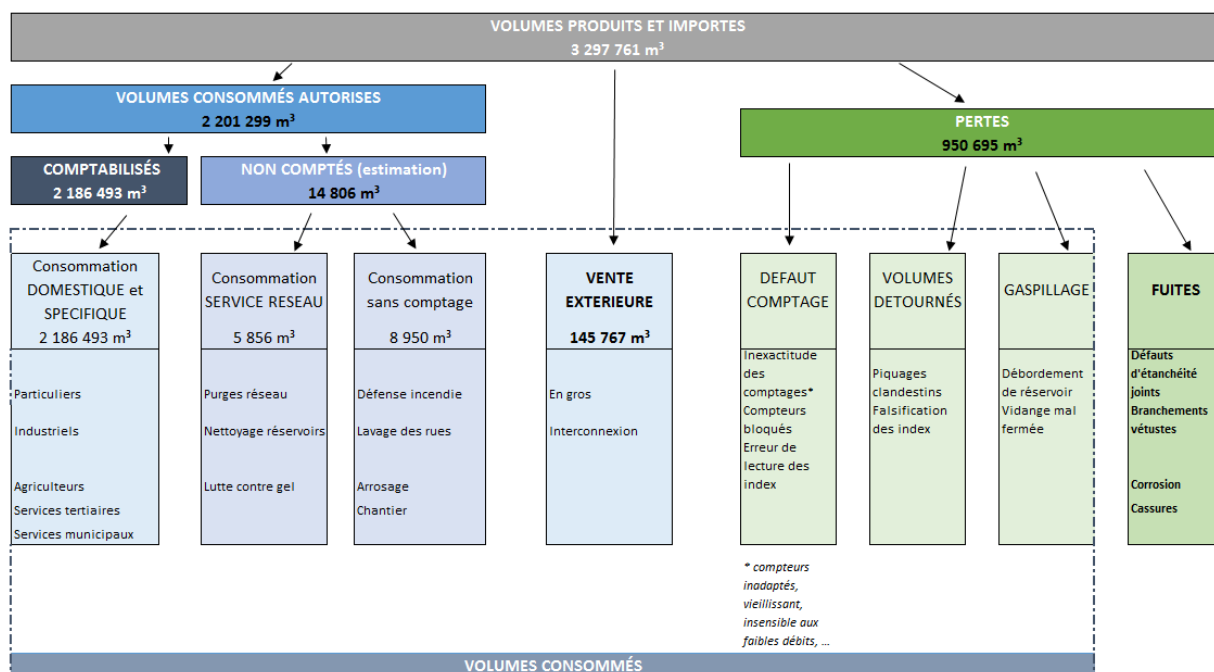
VOLUMES PRODUITS ET IMPORTES
3 297 761 m$^3$

VOLUMES CONSOMMÉS AUTORISES
2 201 299 m$^3$

COMPTABILISÉS
2 186 493 m$^3$

NON COMPTÉS (estimation)
14 806 m$^3$

PERTES
950 695 m$^3$

Consommation DOMESTIQUE et SPECIFIQUE
2 186 493 m$^3$

Particuliers
Industriels
Agriculteurs
Services tertiaires
Services municipaux

Consommation SERVICE RESEAU
5 856 m$^3$

Purges réseau
Nettoyage réservoirs
Lutte contre gel

Consommation sans comptage
8 950 m$^3$

Défense incendie
Lavage des rues
Arrosage
Chantier

VENTE EXTERIEURE
145 767 m$^3$

En gros
Interconnexion

DEFAUT COMPTAGE

Inexactitude des comptages*
Compteurs bloqués
Erreur de lecture des index

* compteurs inadaptés, vieillissant, insensible aux faibles débits, …

VOLUMES DETOURNÉS

Piquages clandestins
Falsification des index

GASPILLAGE

Débordement de réservoir
Vidange mal fermée

FUITES

Défauts d'étanchéité joints
Branchements vétustes
Corrosion
Cassures

VOLUMES CONSOMMÉS